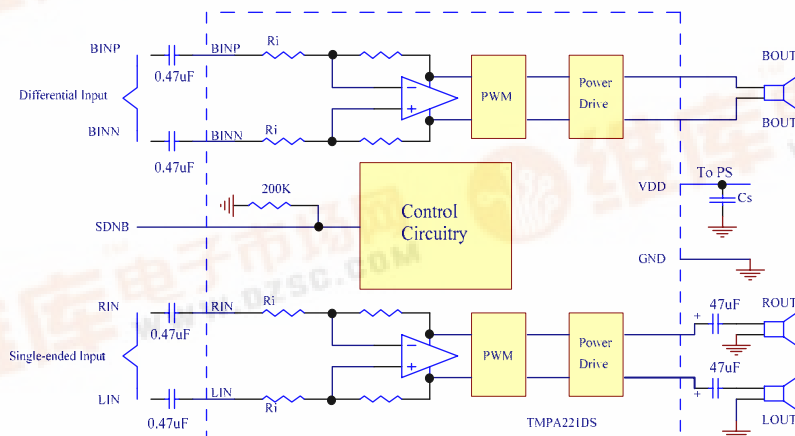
BINP
0.47uF
Differential Input
BINN
0.47uF
BINP
Ri
BINN
Ri
−
+
PWM
Power Drive
BOUT
BOUT
200K
SDNB
Control Circuitry
To PS
VDD
Cs
GND
RIN
0.47uF
Single-ended Input
LIN
0.47uF
RIN
Ri
LIN
Ri
−
+
PWM
Power Drive
47uF
+
ROUT
47uF
+
LOUT
TMPA221DS
www.dzsc.com